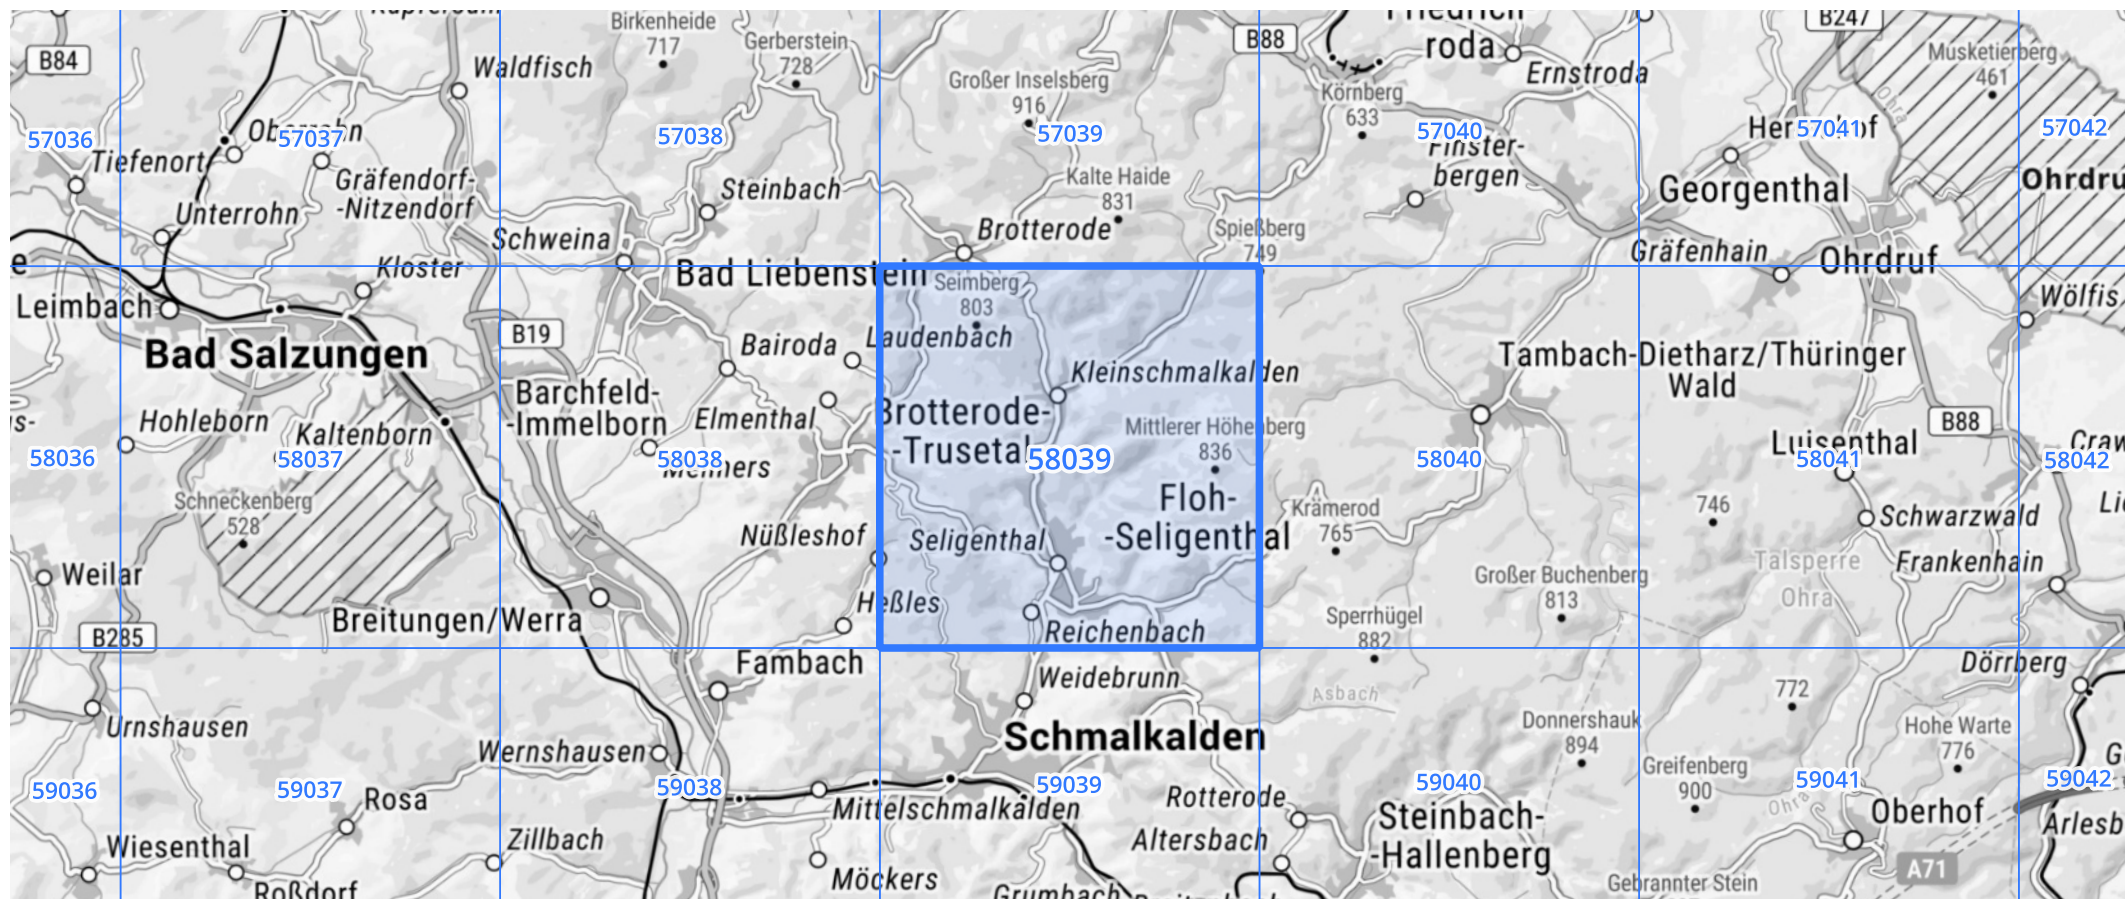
B84
Waldfisch
Birkenheide 717
Gerberstein 728
Großer Inselsberg 916
B88
roda
Ernstroda
Körnberg 633
B247
Musketierberg 461
57036
Tiefenort
Obersuhl
57037
Gräfendorf-Nitzendorf
Unterrohn
57038
Steinbach
57039
Kalte Haide 831
Brotterode
Spießberg 749
57040
Finster-bergen
Herrenhof
57041
Georgenthal
57042
Ohrdruf
Gräfenhain
Ohrdruf
Schweina
Kloster
Leimbach
Bad Salzungen
Bad Liebenstein
Seimberg 803
Laudenbach
B19
Bairoda
Kleinschmalkalden
Tambach-Dietharz/Thüringer Wald
Wölfis
Barchfeld-Immelborn
Elmenthal
Hohleborn
Kaltenborn
Brotterode-Trusetal
58039
Mittlerer Höhenberg 836
58036
58037
58038
Meimers
58040
B88
Luisenthal
58041
58042
Floh-Seligenthal
Schneckenberg 528
Krämerod 765
746
Schwarzwald
Nüßleshof
Seligenthal
Weilar
Großer Buchenberg 813
Talsperre Ohra
Frankenhain
Breitungen/Werra
Heßles
Sperrhügel 882
B285
Reichenbach
Fambach
Weidebrunn
Dörrberg
Asbach
772
Urnshausen
Schmalkalden
Donnershauk 894
Hohe Warte 776
Wernshausen
59036
59037
59038
59039
59040
Greifenberg 900
59041
59042
Rosa
Mittelschmalkalden
Rotterode
Steinbach-Hallenberg
Oberhof
Arlesb
Wiesenthal
Zillbach
Altersbach
Möckers
Roßdorf
Grumbach
Gebrannter Stein
A71